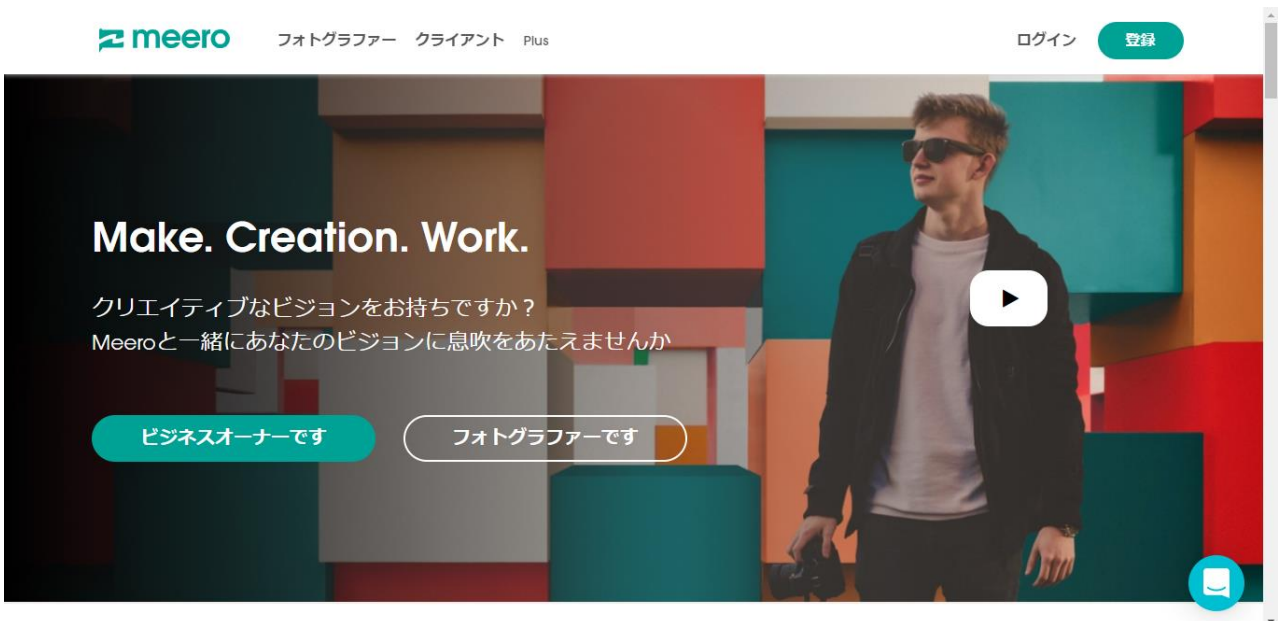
meero フォトグラファー クライアント Plus ログイン 登録

Make. Creation. Work.

クリエイティブなビジョンをお持ちですか？
Meeroと一緒にあなたのビジョンに息吹をあたえませんか

ビジネスオーナーです フォトグラファーです